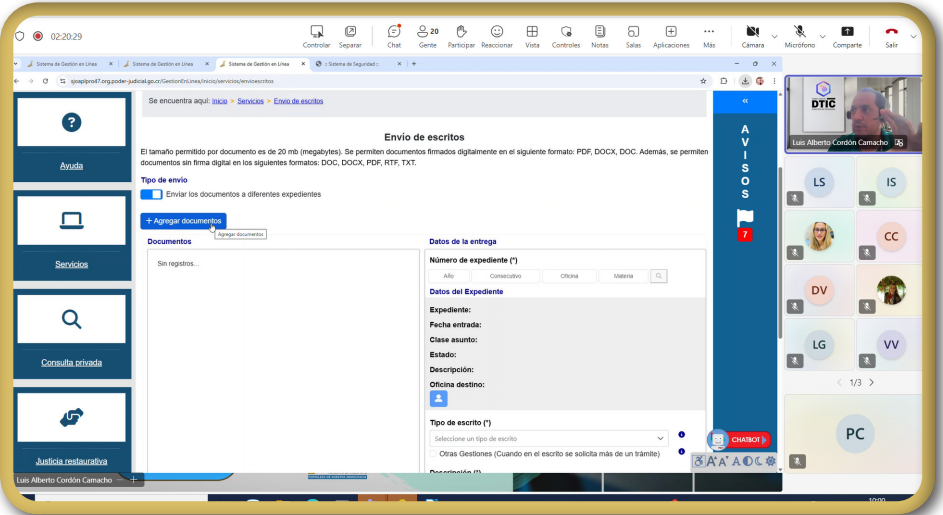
02:20:29

Controlar Separar Chat 20 Gente Participar Reaccionar Vista Controles Notas Salas Aplicaciones Más Cámara Micrófono Compartir Salir

Sistema de Gestión en Línea | Sistema de Gestión en Línea | Sistema de Gestión en Línea | :: Sistema de Seguridad ::

sjoaplpro47.org.poder-judicial.go.cr/GestionEnLinea/inicio/servicios/envioescritos

Ayuda

Servicios

Consulta privada

Justicia restaurativa

Se encuentra aquí: Inicio > Servicios > Envío de escritos

Envío de escritos

El tamaño permitido por documento es de 20 mb (megabytes). Se permiten documentos firmados digitalmente en el siguiente formato: PDF, DOCX, DOC. Además, se permiten documentos sin firma digital en los siguientes formatos: DOC, DOCX, PDF, RTF, TXT.

Tipo de envío

Enviar los documentos a diferentes expedientes

+ Agregar documentos

Agregar documentos

Documentos

Sin registros...

Datos de la entrega

Número de expediente (*)

Año | Consecutivo | Oficina | Materia

Datos del Expediente

Expediente:
Fecha entrada:
Clase asunto:
Estado:
Descripción:
Oficina destino:

Tipo de escrito (*)

Seleccione un tipo de escrito

Otras Gestiones (Cuando en el escrito se solicita más de un trámite)

Descripción (*)

«
AVISOS
7

CHATBOT

DTIC

Luis Alberto Cordón Camacho

LS IS CC DV LG VV

1/3

PC

Luis Alberto Cordón Camacho